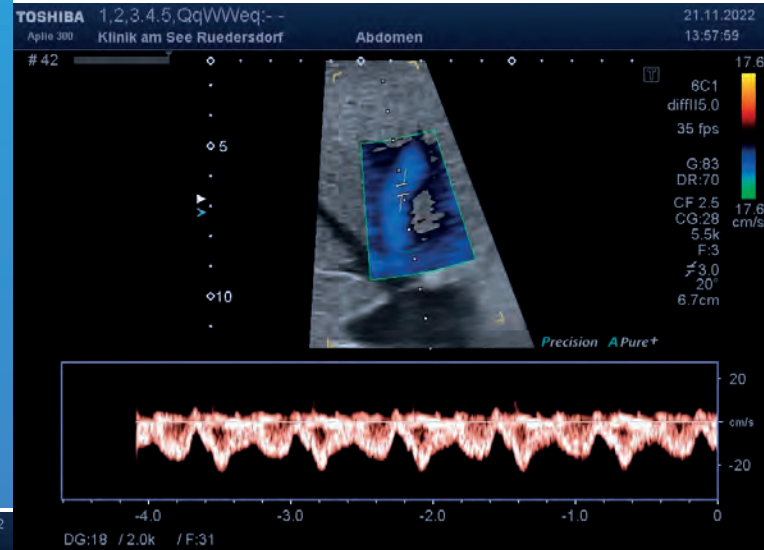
TOSHIBA 1,2,3.4.5,QqWWeq:- -
Aplio 300 Klinik am See Ruedersdorf Abdomen
21.11.2022
13:57:59
# 42
5
10
17.6
6C1
diffI5.0
35 fps
G:83
DR:70
CF 2.5
CG:28
5.5k
F:3
3.0
20°
6.7cm
17.6
cm/s
Precision APure+
20
cm/s
-20
-4.0 -3.0 -2.0 -1.0 0
DG:18 / 2.0k / F:31
2